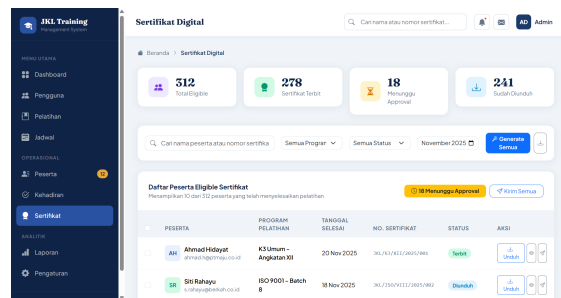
JKL Training
Management System

MENU UTAMA
Dashboard
Pengguna
Pelatihan
Jadwal
OPERASIONAL
Peserta 12
Kehadiran
Sertifikat
ANALITIK
Laporan
Pengaturan

Sertifikat Digital
Cari nama atau nomor sertifikat...
AD Admin

Beranda > Sertifikat Digital

312
Total Eligible

278
Sertifikat Terbit

18
Menunggu Approval

241
Sudah Diunduh

Cari nama peserta atau nomor sertifika
Semua Program
Semua Status
November 2025
Generate Semua

Daftar Peserta Eligible Sertifikat
Menampilkan 10 dari 312 peserta yang telah menyelesaikan pelatihan
18 Menunggu Approval
Kirim Semua

| | PESERTA | PROGRAM PELATIHAN | TANGGAL SELESAI | NO. SERTIFIKAT | STATUS | AKSI |
|---|---|---|---|---|---|---|
| | AH Ahmad Hidayat ahmad.h@ptmaju.co.id | K3 Umum - Angkatan XII | 20 Nov 2025 | JKL/K3/XII/2025/001 | Terbit | Unduh |
| | SR Siti Rahayu s.rahayu@berkah.co.id | ISO 9001 - Batch 8 | 18 Nov 2025 | JKL/ISO/VIII/2025/002 | Diunduh | Unduh |